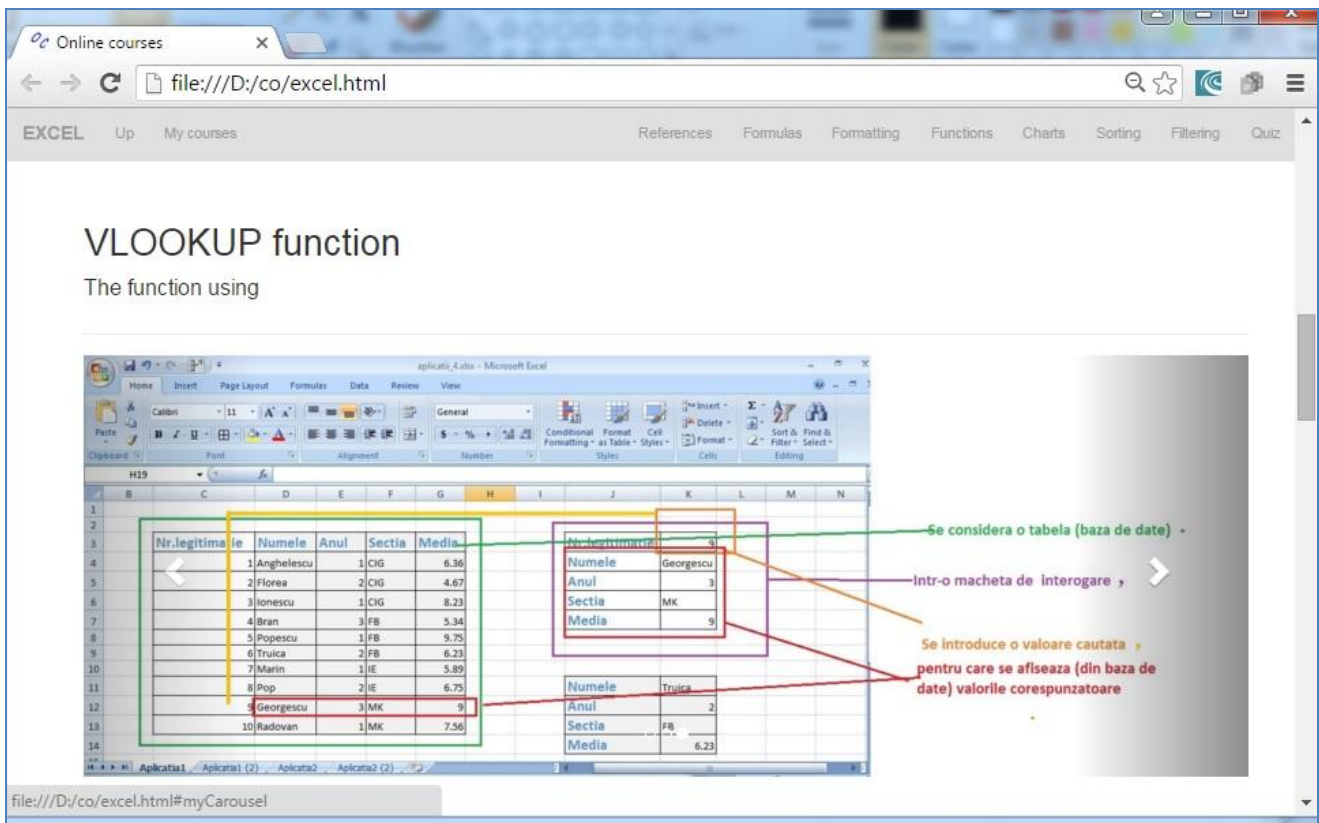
Online courses

file:///D:/co/excel.html

EXCEL Up My courses References Formulas Formatting Functions Charts Sorting Filtering Quiz

VLOOKUP function

The function using

aplicatii_4.xlsx - Microsoft Excel

Home Insert Page Layout Formulas Data Review View

Calibri 11 General

Paste Clipboard Font Alignment Number Conditional Formatting Format as Table Cell Styles Styles Insert Delete Format Cells Sort & Filter Find & Select Editing

H19

| | B | C | D | E | F | G | H | I | J | K |
|---|---|---|---|---|---|---|---|---|---|---|
| 1 | | | | | | | | | | |
| 2 | | | | | | | | | | |
| 3 | | Nr.legitimatie | Numele | Anul | Sectia | Media | | | Nr.legitimatie | 9 |
| 4 | | 1 | Anghelescu | 1 | CIG | 6.36 | | | Numele | Georgescu |
| 5 | | 2 | Florea | 2 | CIG | 4.67 | | | Anul | 3 |
| 6 | | 3 | Ionescu | 1 | CIG | 8.23 | | | Sectia | MK |
| 7 | | 4 | Bran | 3 | FB | 5.34 | | | Media | 9 |
| 8 | | 5 | Popescu | 1 | FB | 9.75 | | | | |
| 9 | | 6 | Truica | 2 | FB | 6.23 | | | | |
| 10 | | 7 | Marin | 1 | IE | 5.89 | | | | |
| 11 | | 8 | Pop | 2 | IE | 6.75 | | | Numele | Truica |
| 12 | | 9 | Georgescu | 3 | MK | 9 | | | Anul | 2 |
| 13 | | 10 | Radovan | 1 | MK | 7.56 | | | Sectia | FB |
| 14 | | | | | | | | | Media | 6.23 |

Aplicatia1 Aplicatia1 (2) Aplicatia2 Aplicatia2 (2)

Se considera o tabela (baza de date) ,

Intr-o macheta de interogare ,

Se introduce o valoare cautata ,

pentru care se afiseaza (din baza de date) valorile corespunzatoare

file:///D:/co/excel.html#myCarousel